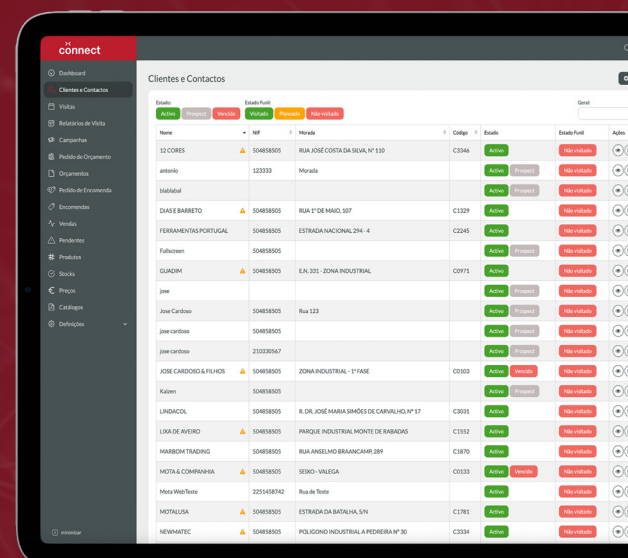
connect

Dashboard
Clientes e Contactos
Visitas
Relatórios de Visita
Campanhas
Pedido de Orçamento
Orçamentos
Pedido de Encomenda
Encomendas
Vendas
Pendentes
Produtos
Stocks
Preços
Catálogos
Definições

minimizar

Clientes e Contactos

Estado:
Activo Prospect Vendido
Estado Funil:
Visitado Marcado Não visitado
Geral:

| Nome | NIF | Morada | Código | Estado | Estado Funil | Ações |
|---|---|---|---|---|---|---|
| 12 CORES | 504858505 | RUA JOSÉ COSTA DA SILVA, Nº 110 | C3346 | Activo | Não visitado | |
| antonio | 123333 | Morada | | Activo Prospect | Não visitado | |
| blablabal | | | | Activo Prospect | Não visitado | |
| DIAS E BARRETO | 504858505 | RUA 1º DE MAIO, 107 | C1329 | Activo | Não visitado | |
| FERRAMENTAS PORTUGAL | 504858505 | ESTRADA NACIONAL 294 - 4 | C2245 | Activo | Não visitado | |
| Fullscreen | 504858505 | | | Activo Prospect | Não visitado | |
| GUADIM | 504858505 | E.N. 331 - ZONA INDUSTRIAL | C0971 | Activo | Não visitado | |
| jose | | | | Activo Prospect | Não visitado | |
| Jose Cardoso | 504858505 | Rua 123 | | Activo Prospect | Não visitado | |
| jose cardoso | 504858505 | | | Activo Prospect | Não visitado | |
| jose cardoso | 210330567 | | | Activo Prospect | Não visitado | |
| JOSE CARDOSO & FILHOS | 504858505 | ZONA INDUSTRIAL - 1ª FASE | C0103 | Activo Vendido | Não visitado | |
| Kaizen | 504858505 | | | Activo Prospect | Não visitado | |
| LINDACOL | 504858505 | R. DR. JOSÉ MARIA SIMÕES DE CARVALHO, Nº 17 | C3031 | Activo | Não visitado | |
| LIXA DE AVEIRO | 504858505 | PARQUE INDUSTRIAL MONTE DE RABADAS | C1552 | Activo | Não visitado | |
| MARBOM TRADING | 504858505 | RUA ANSELMO BRAANCAMP, 289 | C1870 | Activo | Não visitado | |
| MOTA & COMPANHIA | 504858505 | SEIXO - VALEGA | C0133 | Activo Vendido | Não visitado | |
| Mota WebTeste | 2251458742 | Rua de Teste | | Activo | Não visitado | |
| MOTALUSA | 504858505 | ESTRADA DA BATALHA, S/N | C1781 | Activo | Não visitado | |
| NEWMATEC | 504858505 | POLIGONO INDUSTRIAL A PEDREIRA Nº 30 | C3334 | Activo | Não visitado | |